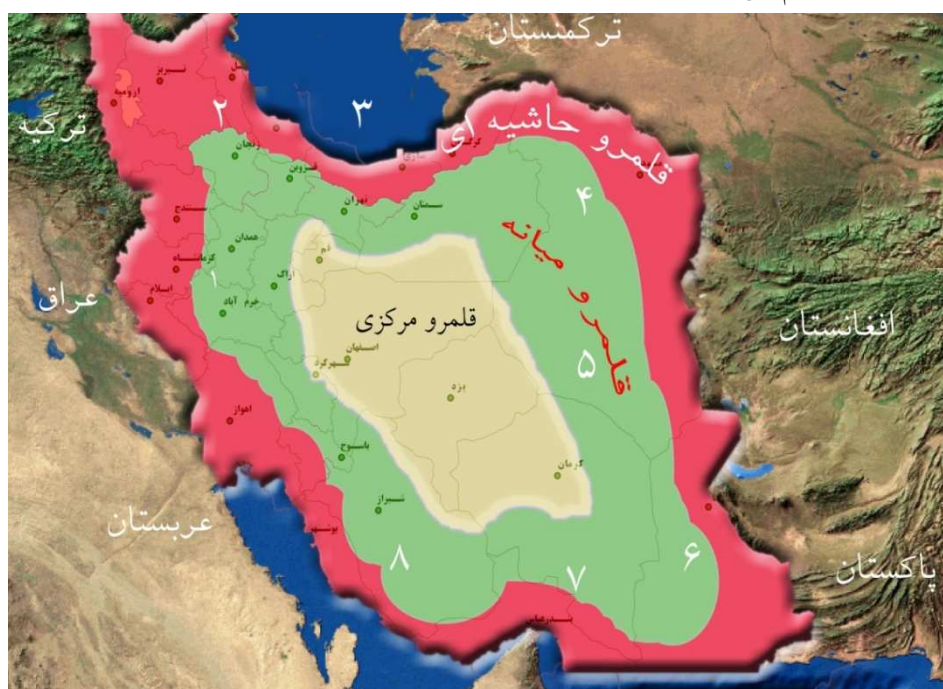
ترکمنستان
ترکیه
تبریز
ارومیه
۲
۳
قلمرو حاشیه ای
زنجان
قزوین
تهران
سمنان
۴
قلمرو میانه
سنندج
همدان
کرمانشاه
۱
اراک
قم
عراق
ایلام
خرم آباد
قلمرو مرکزی
اصفهان
شهرکرد
یزد
افغانستان
۵
اهواز
یاسوج
کرمان
عربستان
شیراز
بوشهر
۸
۷
۶
بندرعباس
پاکستان